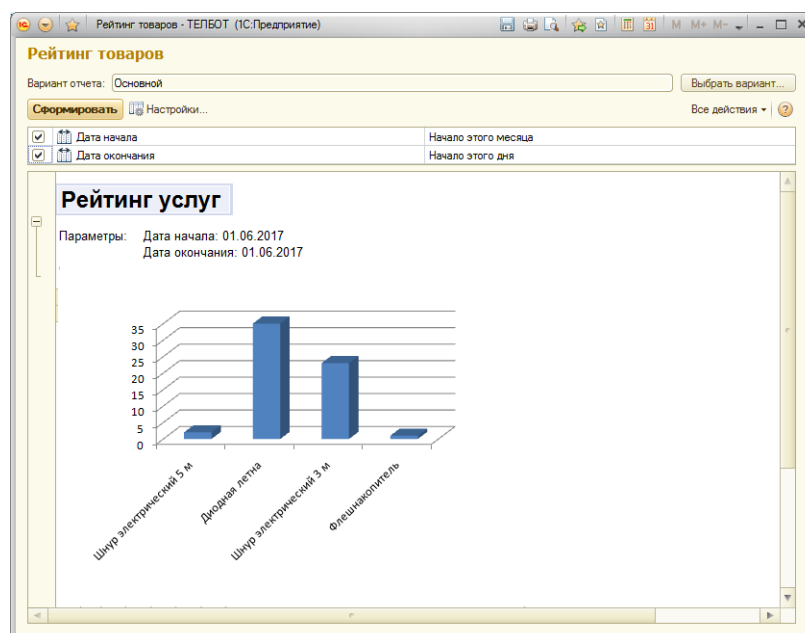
Рейтинг товаров - ТЕЛБОТ (1С:Предприятие)

M M+ M-

Рейтинг товаров

Вариант отчета: Основной

Выбрать вариант...

Сформировать Настройки...

Все действия

| | |
|---|---|
| Дата начала | Начало этого месяца |
| Дата окончания | Начало этого дня |

Рейтинг услуг

Параметры: Дата начала: 01.06.2017
Дата окончания: 01.06.2017

35
30
25
20
15
10
5
0

Шнур электрический 5 м
Диодная летна
Шнур электрический 3 м
Флешнакопитель